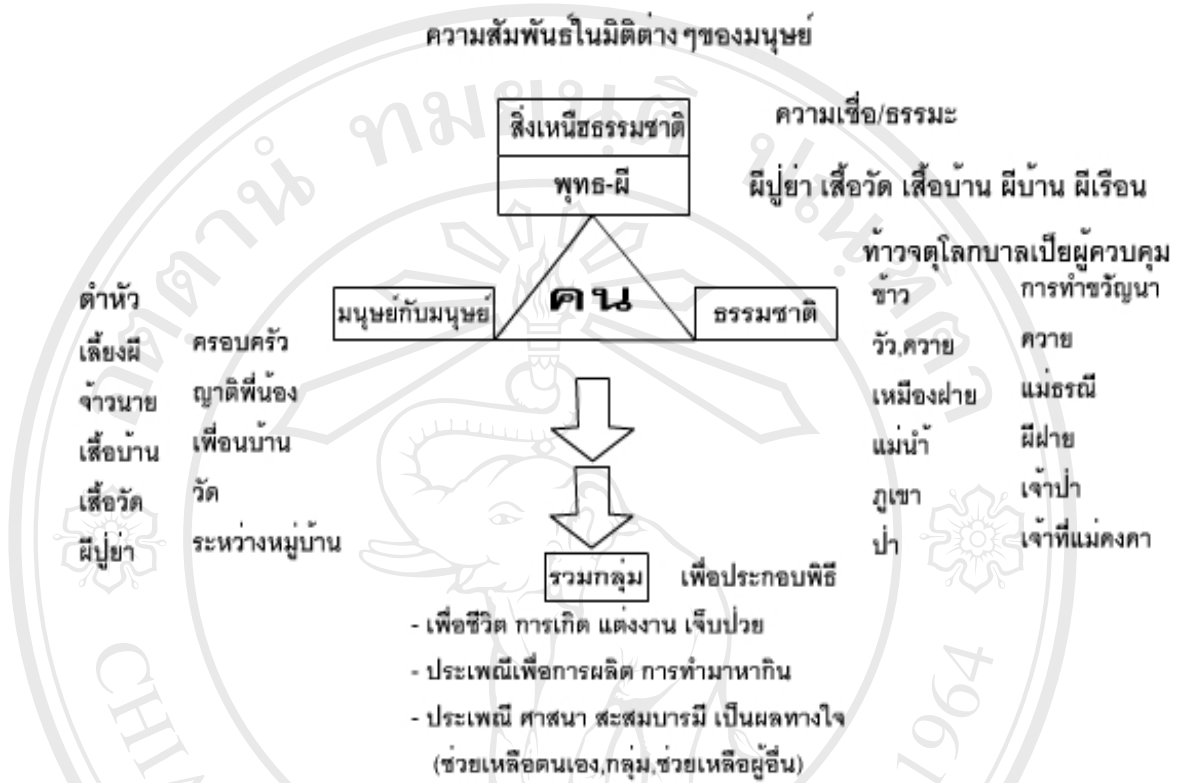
ความสัมพันธ์ในมิติต่าง ๆของมนุษย์

สิ่งเหนือธรรมชาติ

พุทธ-ผี

ความเชื่อ/ธรรมะ

ผีปู่ย่า เสื้อวัด เสื้อบ้าน ผีบ้าน ผีเรือน

ท้าวจตุโลกบาลเปียผู้ควบคุม

ตำหัว

มนุษย์กับมนุษย์

คน

ธรรมชาติ

เลี้ยงผี ครอบครัว
จ้าวนาย ญาติพี่น้อง
เสื้อบ้าน เพื่อนบ้าน
เสื้อวัด วัด
ผีปู่ย่า ระหว่างหมู่บ้าน

ข้าว การทำขวัญนา
วัว,ควาย ควาย
เหมืองฝาย แม่ธรณี
แม่น้ำ ผีฝาย
ภูเขา เจ้าป่า
ป่า เจ้าที่แม่คงคา

รวมกลุ่ม เพื่อประกอบพิธี

- เพื่อชีวิต การเกิด แต่งงาน เจ็บป่วย
- ประเพณีเพื่อการผลิต การทำมาหากิน
- ประเพณี ศาสนา สะสมบารมี เป็นผลทางใจ
(ช่วยเหลือตนเอง,กลุ่ม,ช่วยเหลือผู้อื่น)

CH 1964